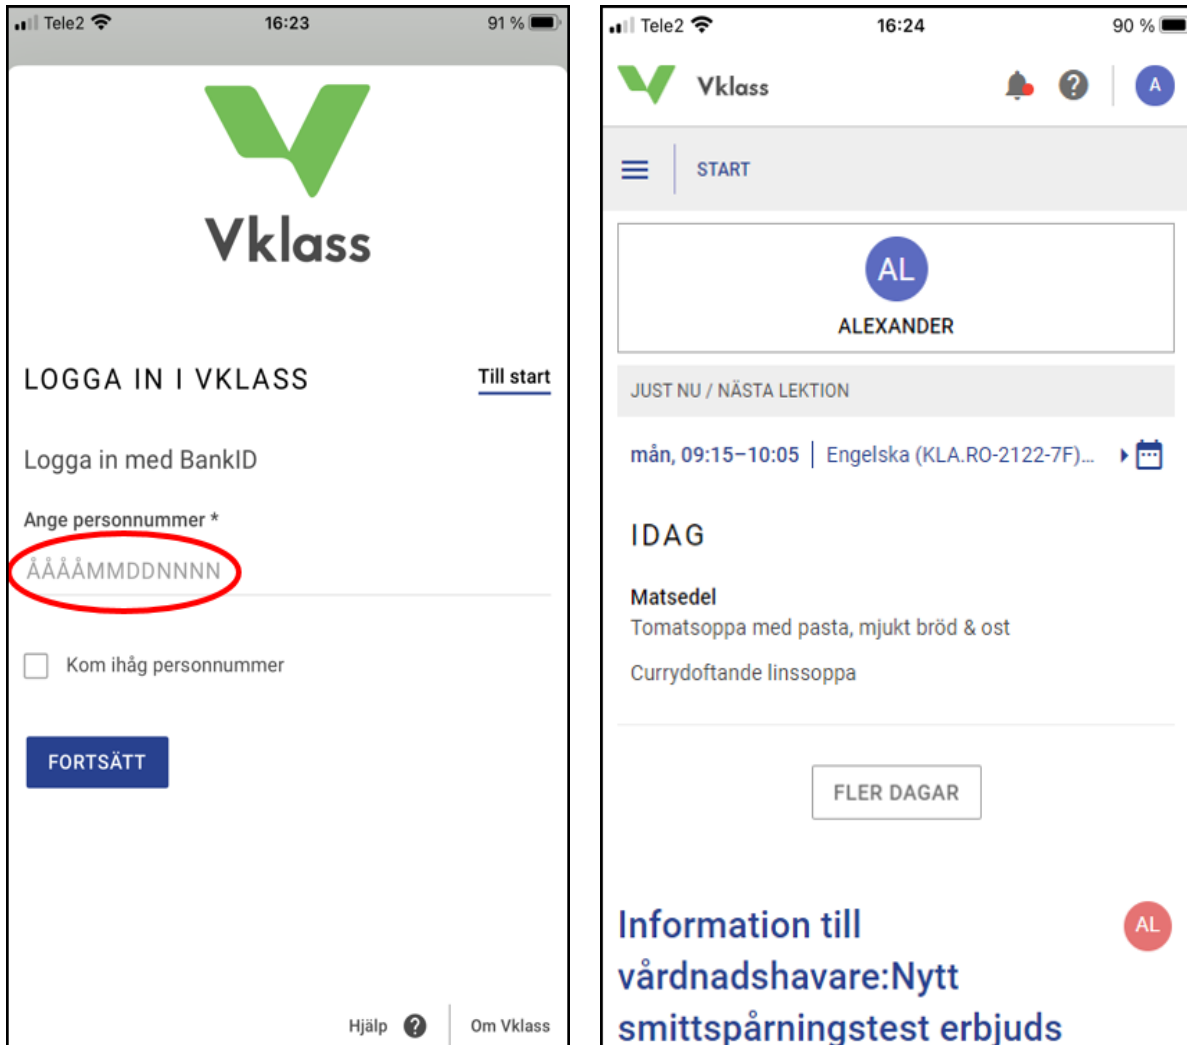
Tele2 16:23 91 %

Vklass

LOGGA IN I VKLASS

Till start

Logga in med BankID

Ange personnummer *

ÅÅÅÅMMDDNNNN

Kom ihåg personnummer

FORTSÄTT

Hjälp

Om Vklass

Tele2 16:24 90 %

Vklass

A

START

AL

ALEXANDER

JUST NU / NÄSTA LEKTION

mån, 09:15–10:05 | Engelska (KLA.RO-2122-7F)...

IDAG

Matsedel

Tomatsoppa med pasta, mjukt bröd & ost

Currydoftande linssoppa

FLER DAGAR

Information till vårdnadshavare:Nytt smittspårningstest erbjuds

AL